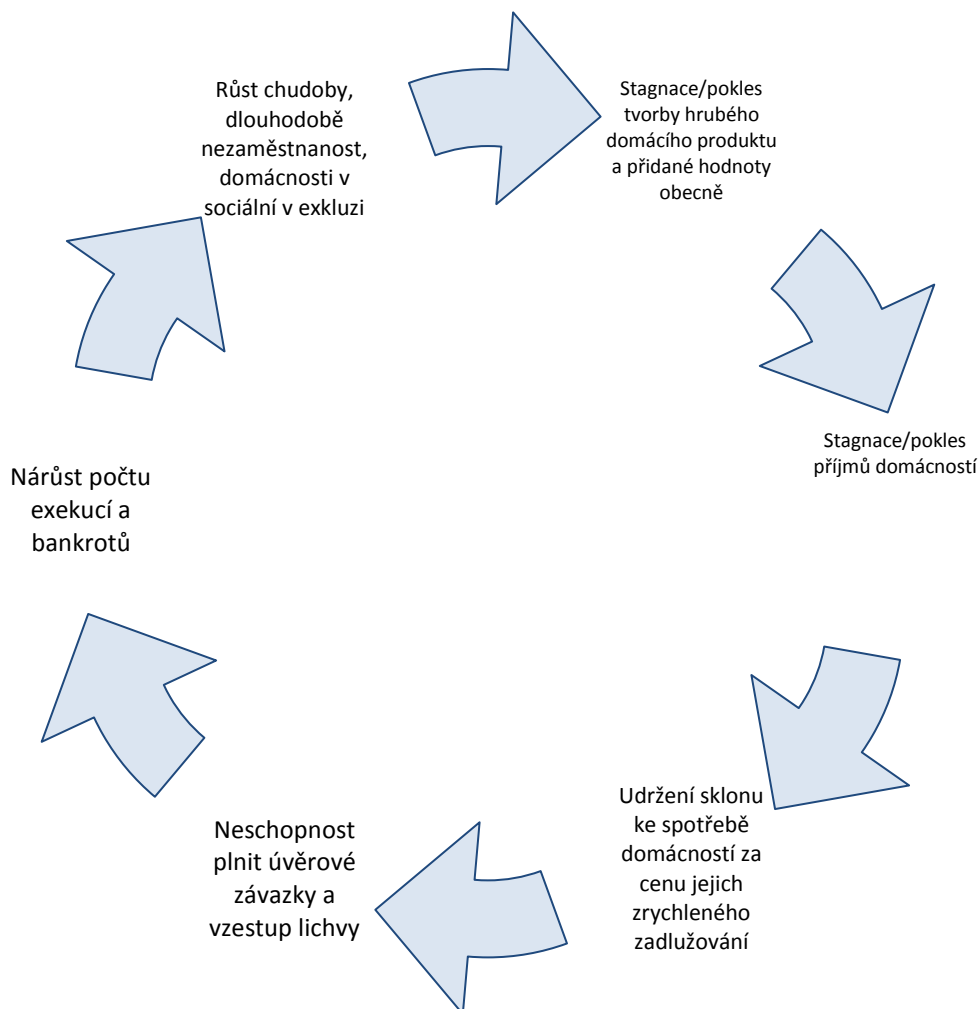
Růst chudoby, dlouhodobě nezaměstnanost, domácnosti v sociální v exkluzi

Stagnace/pokles tvorby hrubého domácího produktu a přidané hodnoty obecně

Stagnace/pokles příjmů domácností

Udržení sklonu ke spotřebě domácností za cenu jejich zrychleného zadlužování

Neschopnost plnit úvěrové závazky a vzestup lichvy

Nárůst počtu exekucí a bankrotů